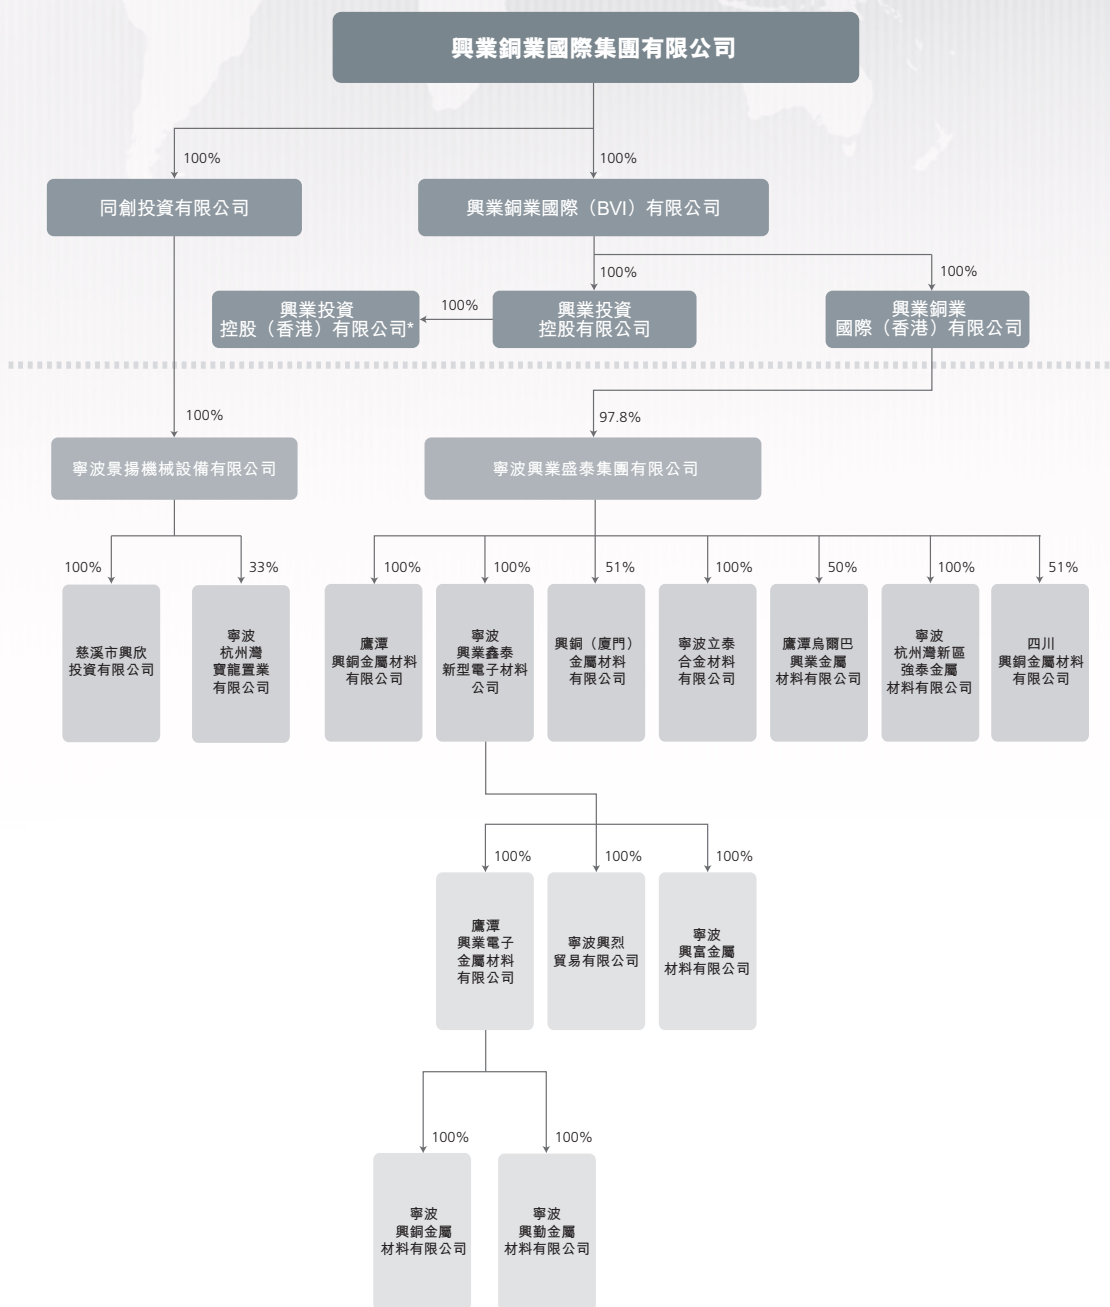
興業銅業國際集團有限公司

100%

同創投資有限公司

100%

興業銅業國際（BVI）有限公司

100%

100%

興業投資控股（香港）有限公司*

100%

興業投資控股有限公司

興業銅業國際（香港）有限公司

100%

寧波景揚機械設備有限公司

97.8%

寧波興業盛泰集團有限公司

100%

33%

100%

100%

51%

100%

50%

100%

51%

慈溪市興欣投資有限公司

寧波杭州灣寶龍置業有限公司

鷹潭興銅金屬材料有限公司

寧波興業鑫泰新型電子材料公司

興銅（廈門）金屬材料有限公司

寧波立泰合金材料有限公司

鷹潭烏爾巴興業金屬材料有限公司

寧波杭州灣新區強泰金屬材料有限公司

四川興銅金屬材料有限公司

100%

100%

100%

鷹潭興業電子金屬材料有限公司

寧波興烈貿易有限公司

寧波興富金屬材料有限公司

100%

100%

寧波興銅金屬材料有限公司

寧波興勤金屬材料有限公司